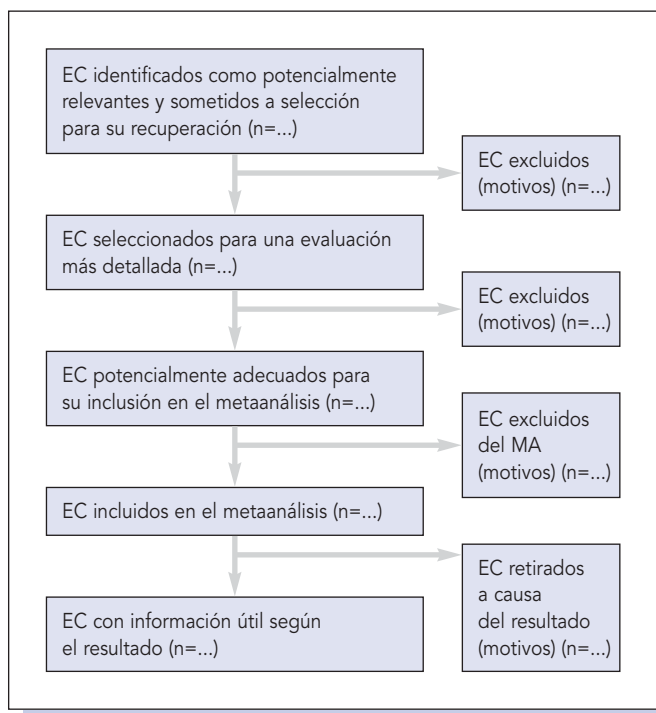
EC identificados como potencialmente relevantes y sometidos a selección para su recuperación (n=...)

EC excluidos (motivos) (n=...)

EC seleccionados para una evaluación más detallada (n=...)

EC excluidos (motivos) (n=...)

EC potencialmente adecuados para su inclusión en el metaanálisis (n=...)

EC excluidos del MA (motivos) (n=...)

EC incluidos en el metaanálisis (n=...)

EC retirados a causa del resultado (motivos) (n=...)

EC con información útil según el resultado (n=...)